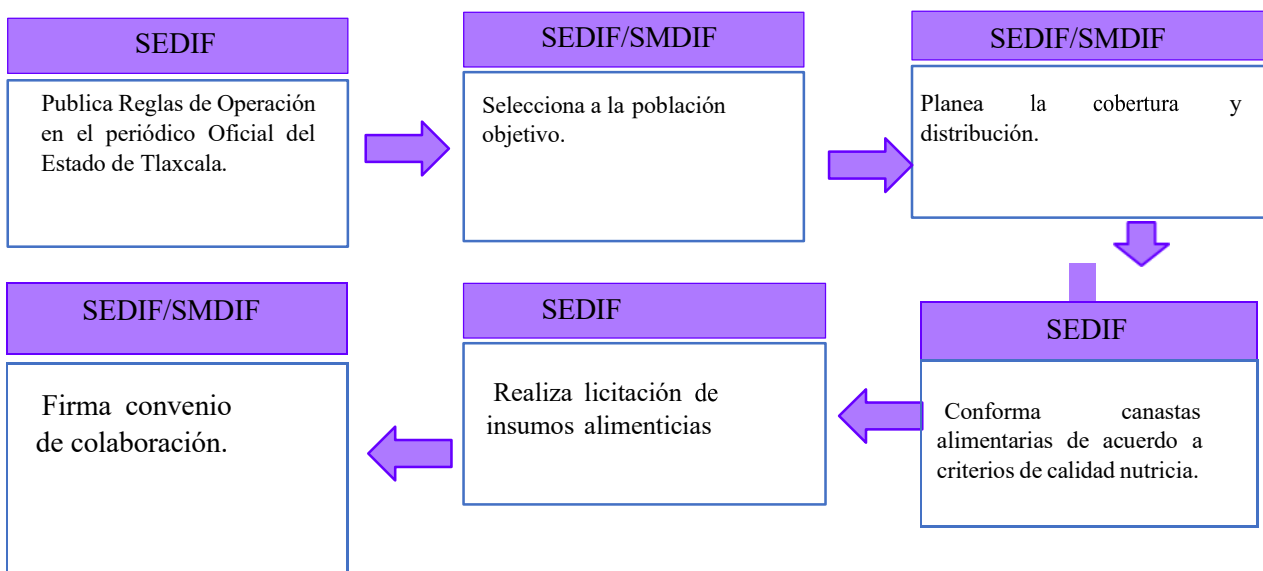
SEDIF

Publica Reglas de Operación en el periódico Oficial del Estado de Tlaxcala.

SEDIF/SMDIF

Selecciona a la población objetivo.

SEDIF/SMDIF

Planea la cobertura y distribución.

SEDIF

Conforma canastas alimentarias de acuerdo a criterios de calidad nutricia.

SEDIF

Realiza licitación de insumos alimenticias

SEDIF/SMDIF

Firma convenio de colaboración.